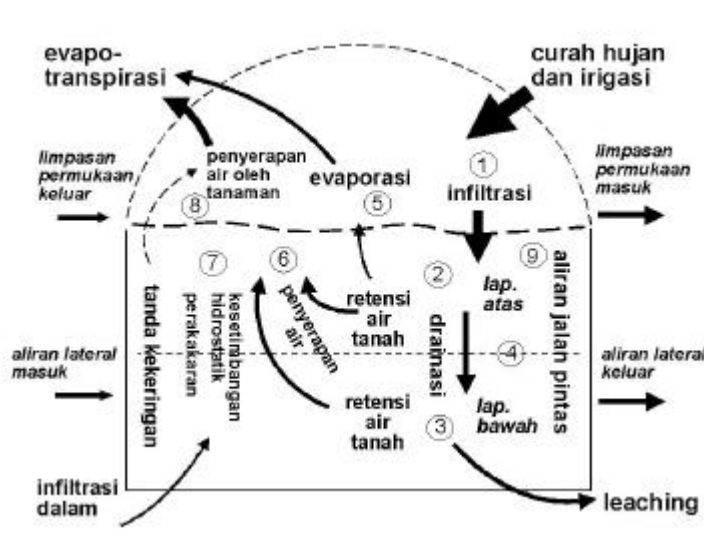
evapotranspirasi

curah hujan dan irigasi

limpasan permukaan keluar

penyerapan air oleh tanaman

evaporasi

limpasan permukaan masuk

1 infiltrasi

8

5

7

6

2

9

tanda kekeringan

kesetimbangan hidrostatik perakaran

penyerapan air

retensi air tanah

lap. atas

drainasi

aliran jalan pintas

aliran lateral masuk

4

aliran lateral keluar

retensi air tanah

lap. bawah

3

infiltrasi dalam

leaching